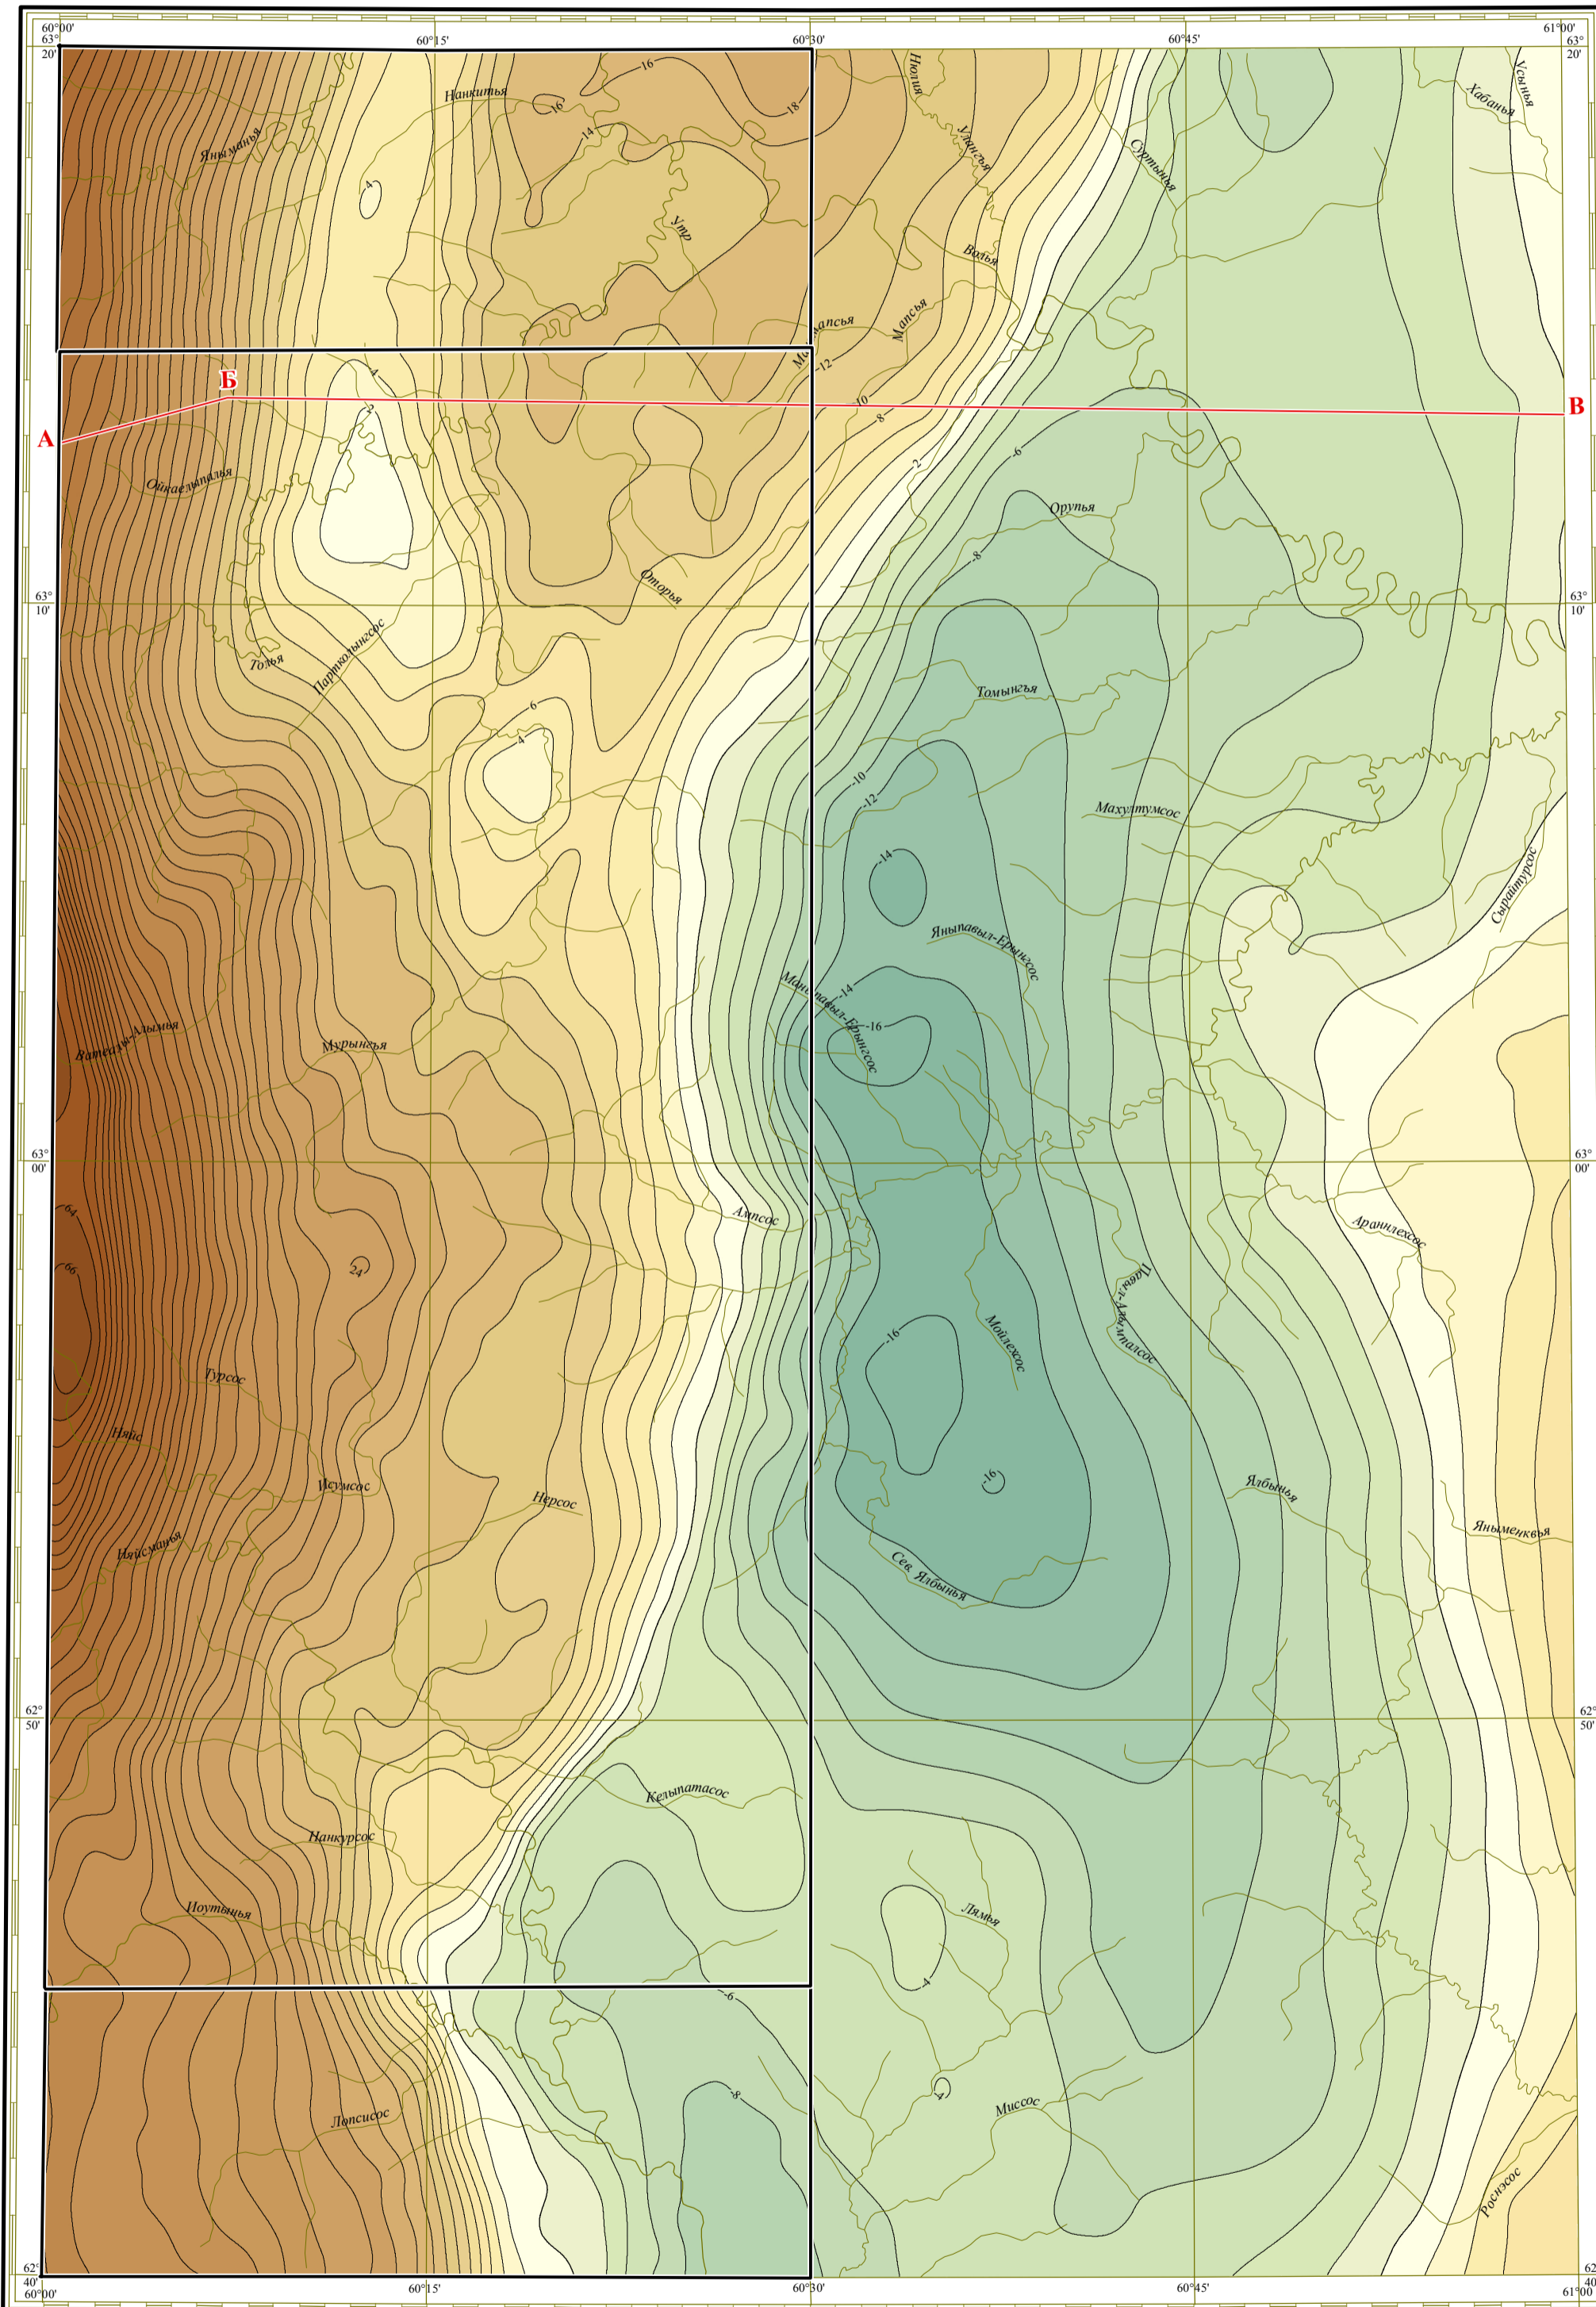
60°00'
63°
20'
60°15'
60°30'
60°45'
61°00'
63°
20'

Янымання
Нанкитья
16
16
14
18
4
Утр
Нюлия
Ухтсья
Суртынья
Хабанья
Усынья
Вольья
Мансья
Мансапсья
12
10
8
А
Б
В
4
2
2
6
Ойнаелыпалья
Орулья
8
Оторья
63°
10'
63°
10'
Толья
Парткольнгсос
Томынгья
6
4
10
12
Махултумсос
14
Янылавыл-Ерынгсос
Сырайтурсос
Манылавыл-Ерынгсос
14
16
Ватеаль-Альмыя
Мурынгья
63°
00'
63°
00'
Аляпсос
64
66
24
Араннлехсос
Турсос
Пален-Алялсос
Мойлехсос
16
Няис
Исумсос
16
Нерсос
Ялбынья
Няисманья
Яныменквья
Сев. Ялбынья
62°
50'
62°
50'
Келыпатасос
Панкурсос
Поутынья
Лямья
4
6
8
Лопсисос
4
Миссос
Роснэсос
62°
40'
60°00'
60°15'
60°30'
60°45'
61°00'
62°
40'